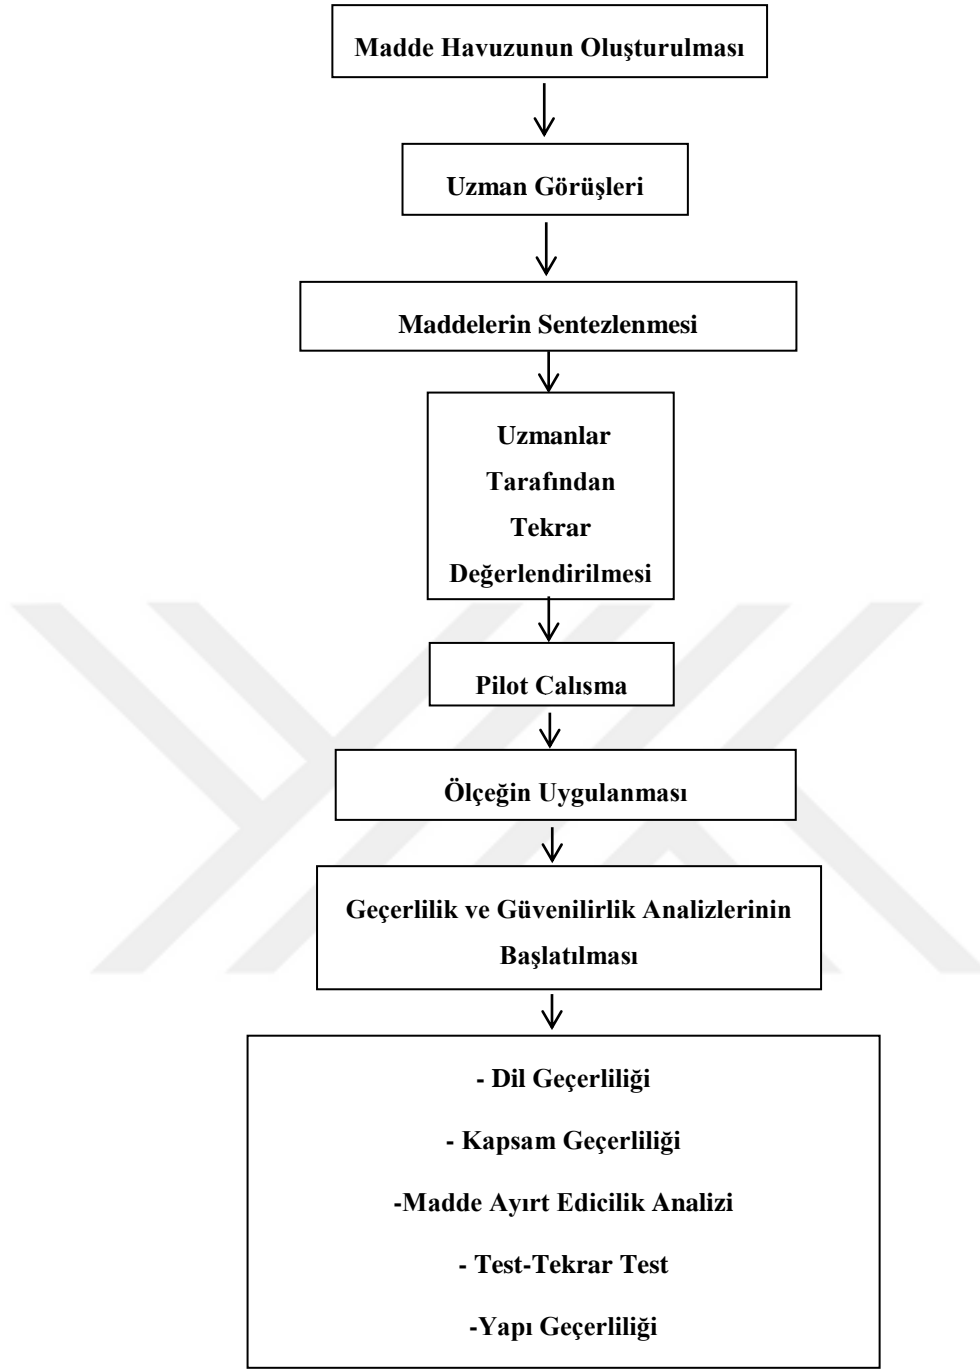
Madde Havuzunun Oluşturulması

Uzman Görüşleri

Maddelerin Sentezlenmesi

Uzmanlar Tarafından Tekrar Değerlendirilmesi

Pilot Calısma

Ölçeğin Uygulanması

Geçerlilik ve Güvenilirlik Analizlerinin Başlatılması

- Dil Geçerliliği

- Kapsam Geçerliliği

-Madde Ayırt Edicilik Analizi

- Test-Tekrar Test

-Yapı Geçerliliği